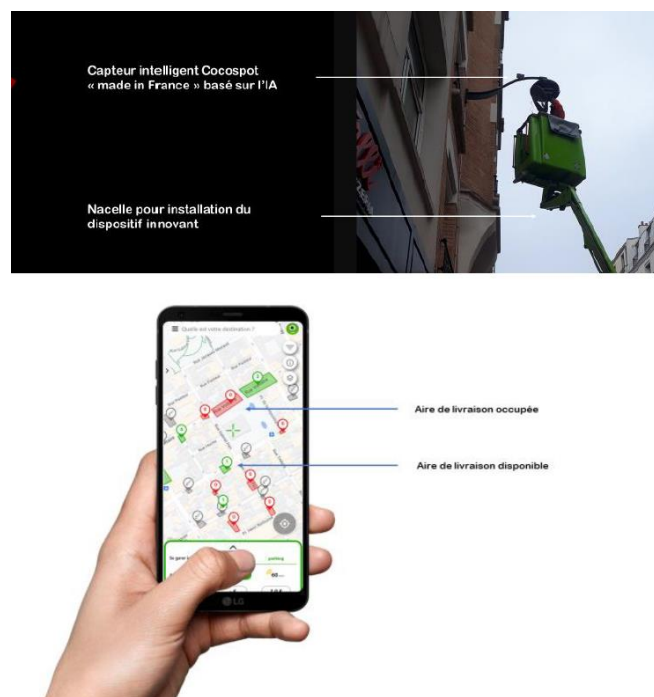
Capteur intelligent Cocospot « made in France » basé sur l'IA

Nacelle pour installation du dispositif innovant

Quelle est votre destination ?

Aire de livraison occupée

Aire de livraison disponible

parking

LG